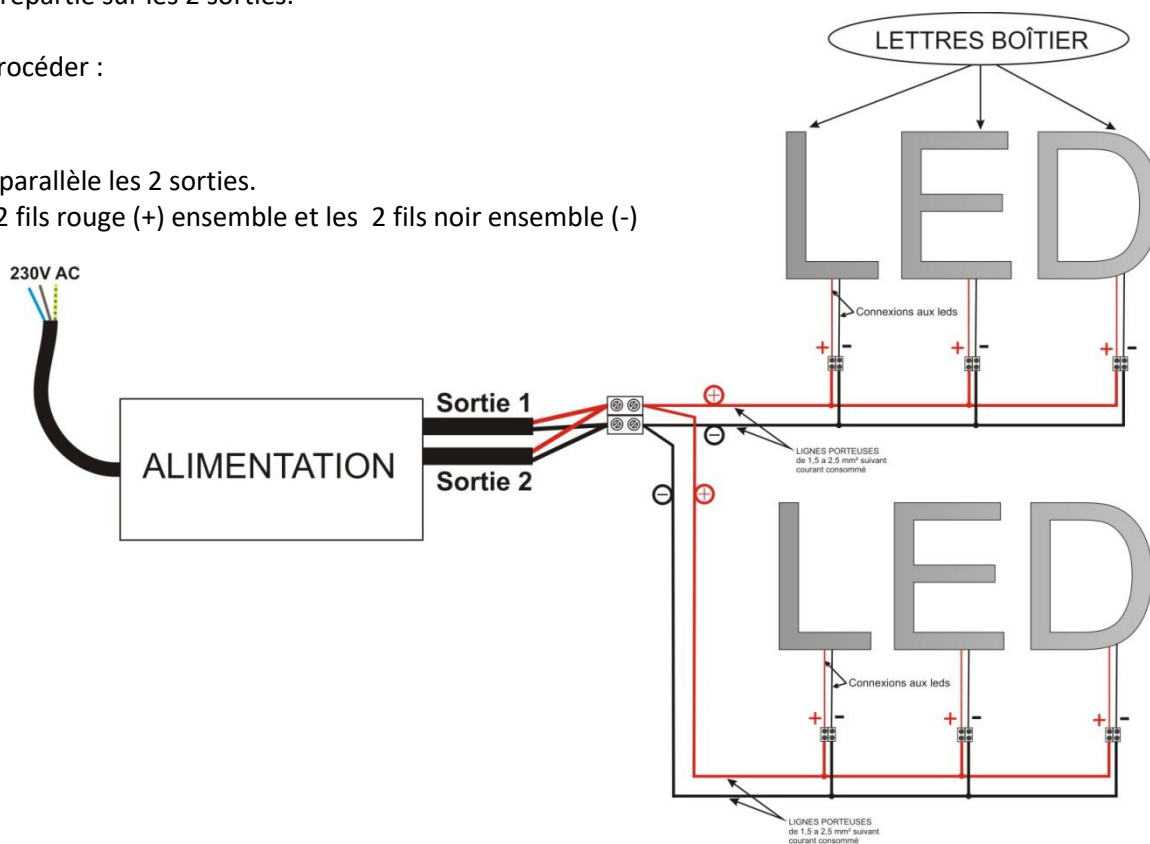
répartie sur les 2 sorties.

rocéder :

parallèle les 2 sorties.
2 fils rouge (+) ensemble et les 2 fils noir ensemble (-)

LETTRES BOÎTIER

LED

Connexions aux leds

+ -
+ -
+ -

230V AC

ALIMENTATION

Sortie 1

Sortie 2

⊕
⊖

LIGNES PORTEUSES de 1,5 a 2,5 mm² suivant courant consommé

⊖ ⊕

LED

Connexions aux leds

+ -
+ -
+ -

LIGNES PORTEUSES de 1,5 a 2,5 mm² suivant courant consommé